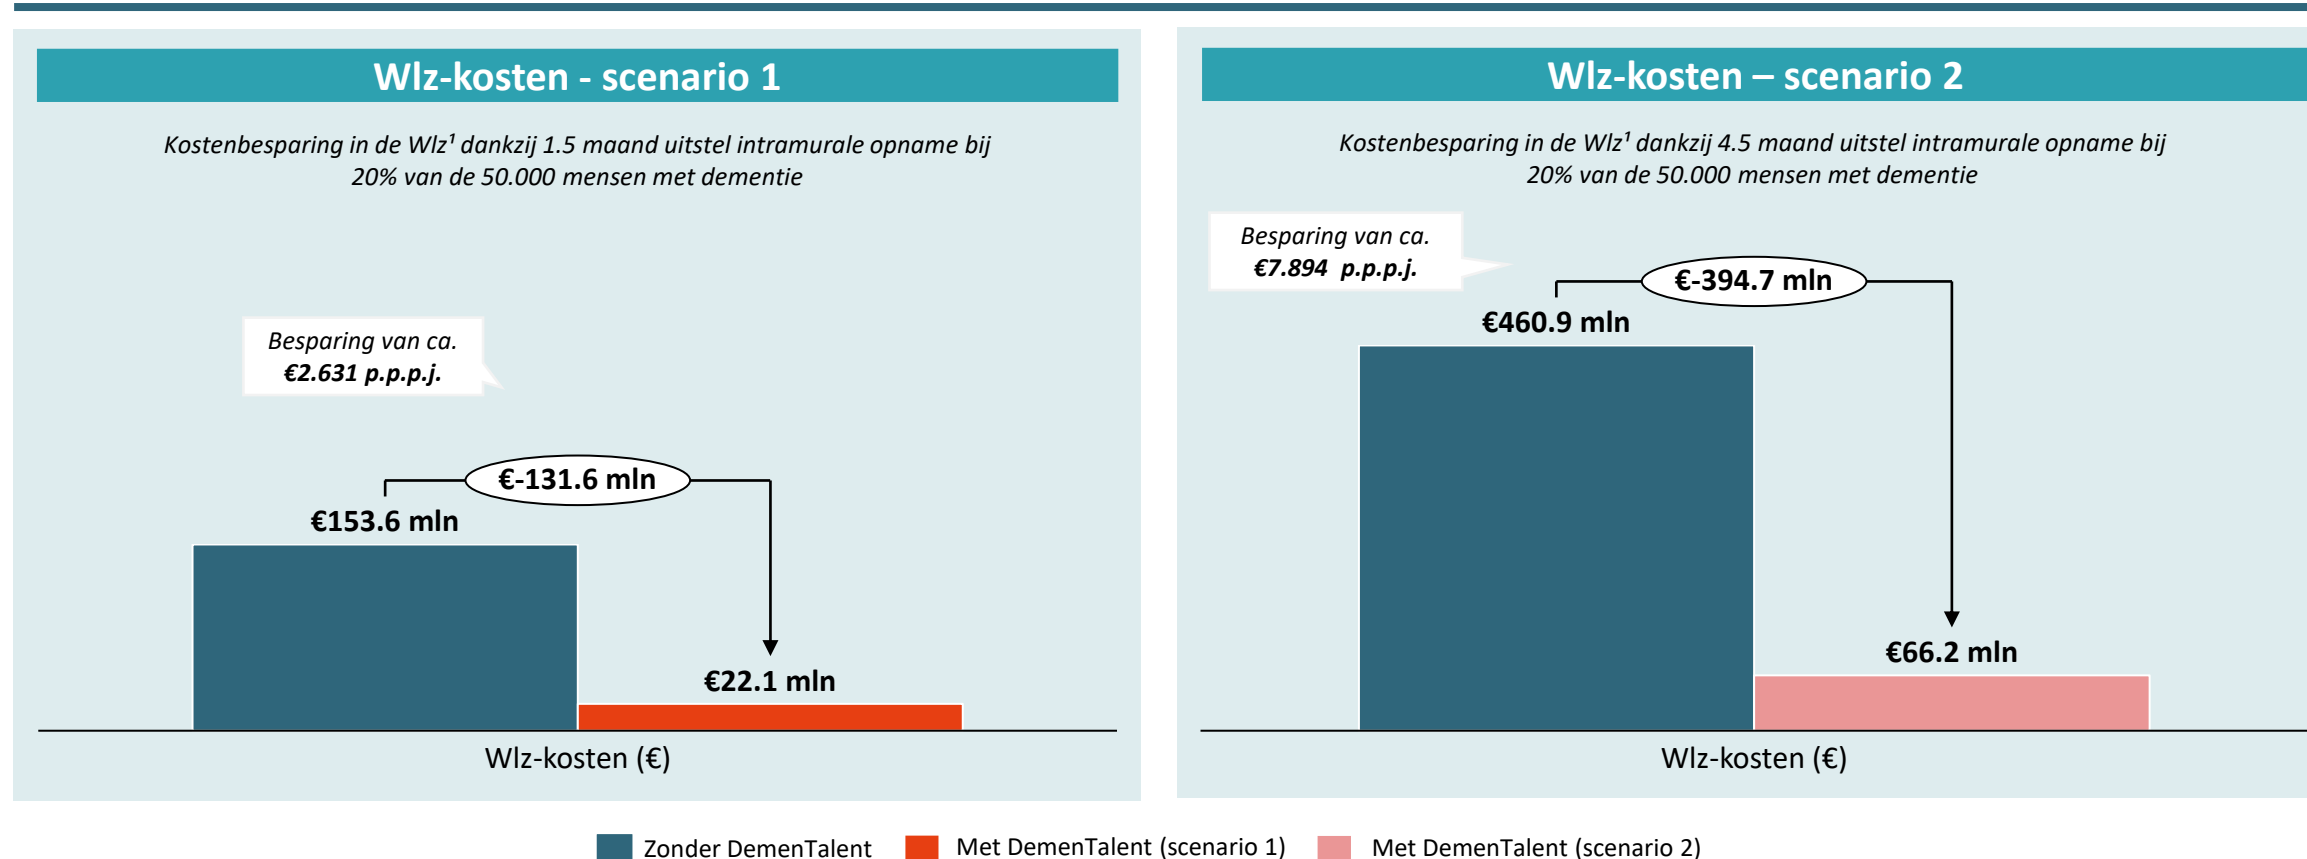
Wlz-kosten - scenario 1

Kostenbesparing in de Wlz¹ dankzij 1.5 maand uitstel intramurale opname bij 20% van de 50.000 mensen met dementie

Besparing van ca. €2.631 p.p.p.j.

€-131.6 mln

€153.6 mln

€22.1 mln

Wlz-kosten (€)

Wlz-kosten – scenario 2

Kostenbesparing in de Wlz¹ dankzij 4.5 maand uitstel intramurale opname bij 20% van de 50.000 mensen met dementie

Besparing van ca. €7.894 p.p.p.j.

€-394.7 mln

€460.9 mln

€66.2 mln

Wlz-kosten (€)

Zonder DemenTalent
Met DemenTalent (scenario 1)
Met DemenTalent (scenario 2)